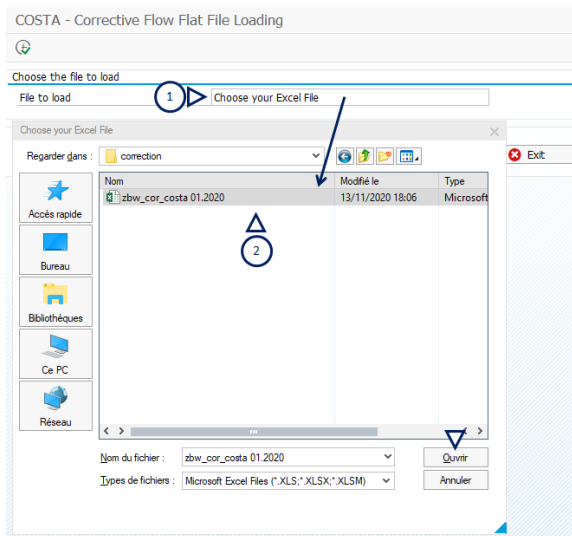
COSTA - Corrective Flow Flat File Loading

Choose the file to load

File to load

1

Choose your Excel File

Choose your Excel File

Regarder dans : correction

Exit

Accès rapide

Bureau

Bibliothèques

Ce PC

Réseau

| Nom | Modifié le | Type |
|---|---|---|
| zbw_cor_costa 01.2020 | 13/11/2020 18:06 | Microsoft |

2

Nom du fichier : zbw_cor_costa 01.2020

Ouvrir

Types de fichiers : Microsoft Excel Files (*.XLS;*.XLSX;*.XLSM)

Annuler